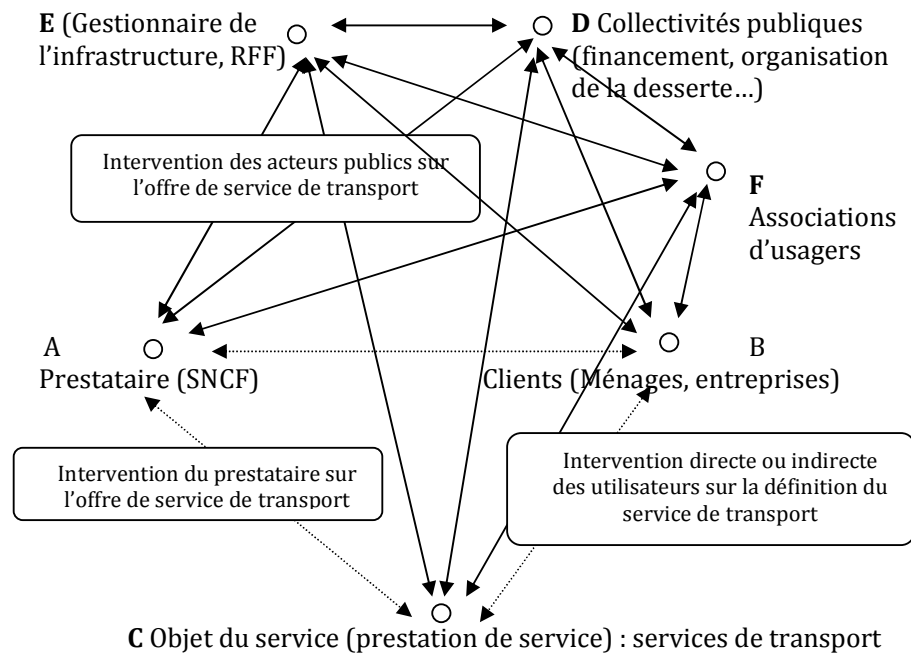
**E** (Gestionnaire de l'infrastructure, RFF)

**D** Collectivités publiques (financement, organisation de la desserte…)

Intervention des acteurs publics sur l'offre de service de transport

**F** Associations d'usagers

A Prestataire (SNCF)

B Clients (Ménages, entreprises)

Intervention du prestataire sur l'offre de service de transport

Intervention directe ou indirecte des utilisateurs sur la définition du service de transport

**C** Objet du service (prestation de service) : services de transport